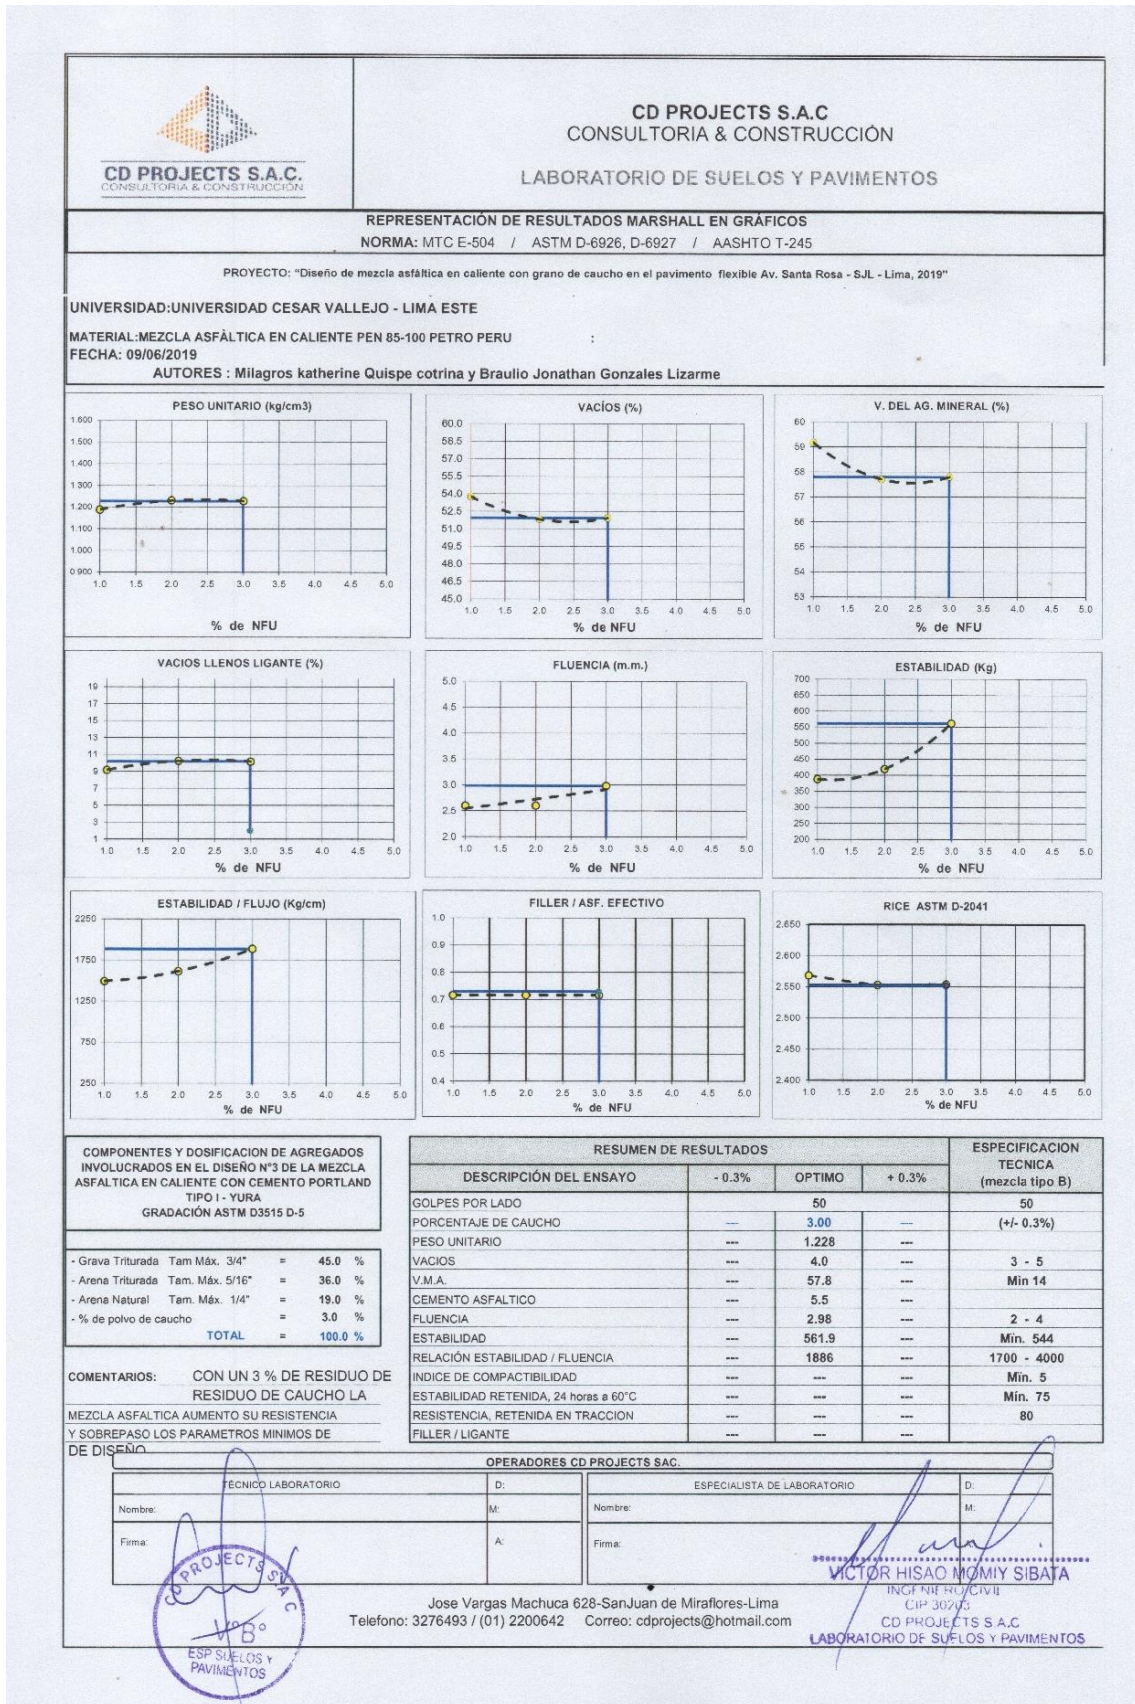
CD PROJECTS S.A.C.
CONSULTORIA & CONSTRUCCIÓN

CD PROJECTS S.A.C
CONSULTORIA & CONSTRUCCIÓN

LABORATORIO DE SUELOS Y PAVIMENTOS

REPRESENTACIÓN DE RESULTADOS MARSHALL EN GRÁFICOS
NORMA: MTC E-504 / ASTM D-6926, D-6927 / AASHTO T-245

PROYECTO: "Diseño de mezcla asfáltica en caliente con grano de caucho en el pavimento flexible Av. Santa Rosa - SJL - Lima, 2019"

UNIVERSIDAD:UNIVERSIDAD CESAR VALLEJO - LIMA ESTE

MATERIAL:MEZCLA ASFÀLTICA EN CALIENTE PEN 85-100 PETRO PERU :
FECHA: 09/06/2019
AUTORES : Milagros katherine Quispe cotrina y Braulio Jonathan Gonzales Lizarme

PESO UNITARIO (kg/cm3)
1.600 1.500 1.400 1.300 1.200 1.100 1.000 0.900
1.0 1.5 2.0 2.5 3.0 3.5 4.0 4.5 5.0
% de NFU

VACÍOS (%)
60.0 58.5 57.0 55.5 54.0 52.5 51.0 49.5 48.0 46.5 45.0
1.0 1.5 2.0 2.5 3.0 3.5 4.0 4.5 5.0
% de NFU

V. DEL AG. MINERAL (%)
60 59 58 57 56 55 54 53
1.0 1.5 2.0 2.5 3.0 3.5 4.0 4.5 5.0
% de NFU

VACIOS LLENOS LIGANTE (%)
19 17 15 13 11 9 7 5 3 1
1.0 1.5 2.0 2.5 3.0 3.5 4.0 4.5 5.0
% de NFU

FLUENCIA (m.m.)
5.0 4.5 4.0 3.5 3.0 2.5 2.0
1.0 1.5 2.0 2.5 3.0 3.5 4.0 4.5 5.0
% de NFU

ESTABILIDAD (Kg)
700 650 600 550 500 450 400 350 300 250 200
1.0 1.5 2.0 2.5 3.0 3.5 4.0 4.5 5.0
% de NFU

ESTABILIDAD / FLUJO (Kg/cm)
2250 1750 1250 750 250
1.0 1.5 2.0 2.5 3.0 3.5 4.0 4.5 5.0
% de NFU

FILLER / ASF. EFECTIVO
1.0 0.9 0.8 0.7 0.6 0.5 0.4
1.0 1.5 2.0 2.5 3.0 3.5 4.0 4.5 5.0
% de NFU

RICE ASTM D-2041
2.650 2.600 2.550 2.500 2.450 2.400
1.0 1.5 2.0 2.5 3.0 3.5 4.0 4.5 5.0
% de NFU

COMPONENTES Y DOSIFICACION DE AGREGADOS INVOLUCRADOS EN EL DISEÑO N°3 DE LA MEZCLA ASFALTICA EN CALIENTE CON CEMENTO PORTLAND TIPO I - YURA
GRADACIÓN ASTM D3515 D-5

- Grava Triturada Tam Máx. 3/4" = 45.0 %
- Arena Triturada Tam. Máx. 5/16" = 36.0 %
- Arena Natural Tam. Máx. 1/4" = 19.0 %
- % de polvo de caucho = 3.0 %
TOTAL = 100.0 %

COMENTARIOS: CON UN 3 % DE RESIDUO DE RESIDUO DE CAUCHO LA MEZCLA ASFALTICA AUMENTO SU RESISTENCIA Y SOBREPASO LOS PARAMETROS MINIMOS DE DE DISEÑO

| RESUMEN DE RESULTADOS | | | | ESPECIFICACION TECNICA (mezcla tipo B) |
|---|---|---|---|---|
| DESCRIPCIÓN DEL ENSAYO | - 0.3% | OPTIMO | + 0.3% | |
| GOLPES POR LADO | | 50 | | 50 |
| PORCENTAJE DE CAUCHO | --- | 3.00 | --- | (+/- 0.3%) |
| PESO UNITARIO | --- | 1.228 | --- | |
| VACIOS | --- | 4.0 | --- | 3 - 5 |
| V.M.A. | --- | 57.8 | --- | Min 14 |
| CEMENTO ASFALTICO | --- | 5.5 | --- | |
| FLUENCIA | --- | 2.98 | --- | 2 - 4 |
| ESTABILIDAD | --- | 561.9 | --- | Mín. 544 |
| RELACIÓN ESTABILIDAD / FLUENCIA | --- | 1886 | --- | 1700 - 4000 |
| INDICE DE COMPACTIBILIDAD | --- | --- | --- | Mín. 5 |
| ESTABILIDAD RETENIDA, 24 horas a 60°C | --- | --- | --- | Mín. 75 |
| RESISTENCIA, RETENIDA EN TRACCION | --- | --- | --- | 80 |
| FILLER / LIGANTE | --- | --- | --- | |

OPERADORES CD PROJECTS SAC.

| TÉCNICO LABORATORIO | D: | ESPECIALISTA DE LABORATORIO | D: |
|---|---|---|---|
| Nombre: | M: | Nombre: | M: |
| Firma: | A: | Firma: | |

CD PROJECTS S.A.C
V°B°
ESP SUELOS Y PAVIMENTOS

VICTOR HISAO MOMIY SIBATA
INGENIERO CIVIL
CIP 30203
CD PROJECTS S.A.C
LABORATORIO DE SUELOS Y PAVIMENTOS

Jose Vargas Machuca 628-SanJuan de Miraflores-Lima
Telefono: 3276493 / (01) 2200642 Correo: cdprojects@hotmail.com